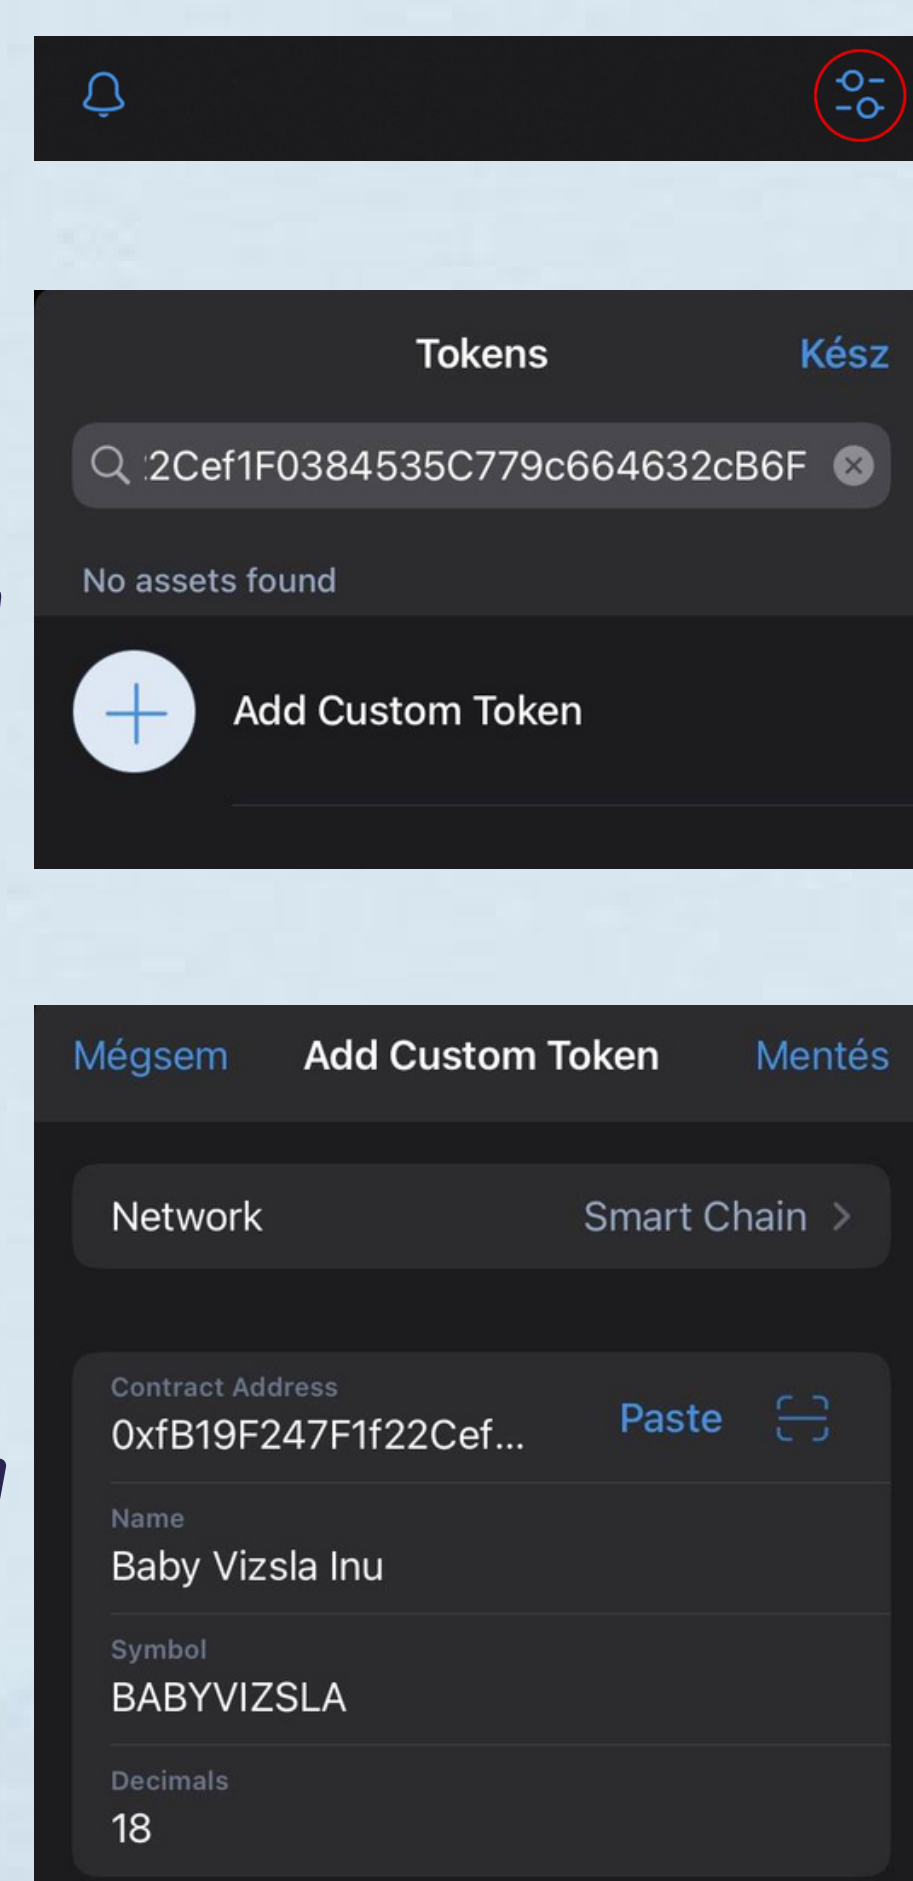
Tokens Kész

2Cef1F0384535C779c664632cB6F

No assets found

Add Custom Token

Mégsem Add Custom Token Mentés

Network Smart Chain

Contract Address
0xfB19F247F1f22Cef...
Paste

Name
Baby Vizsla Inu

Symbol
BABYVIZSLA

Decimals
18